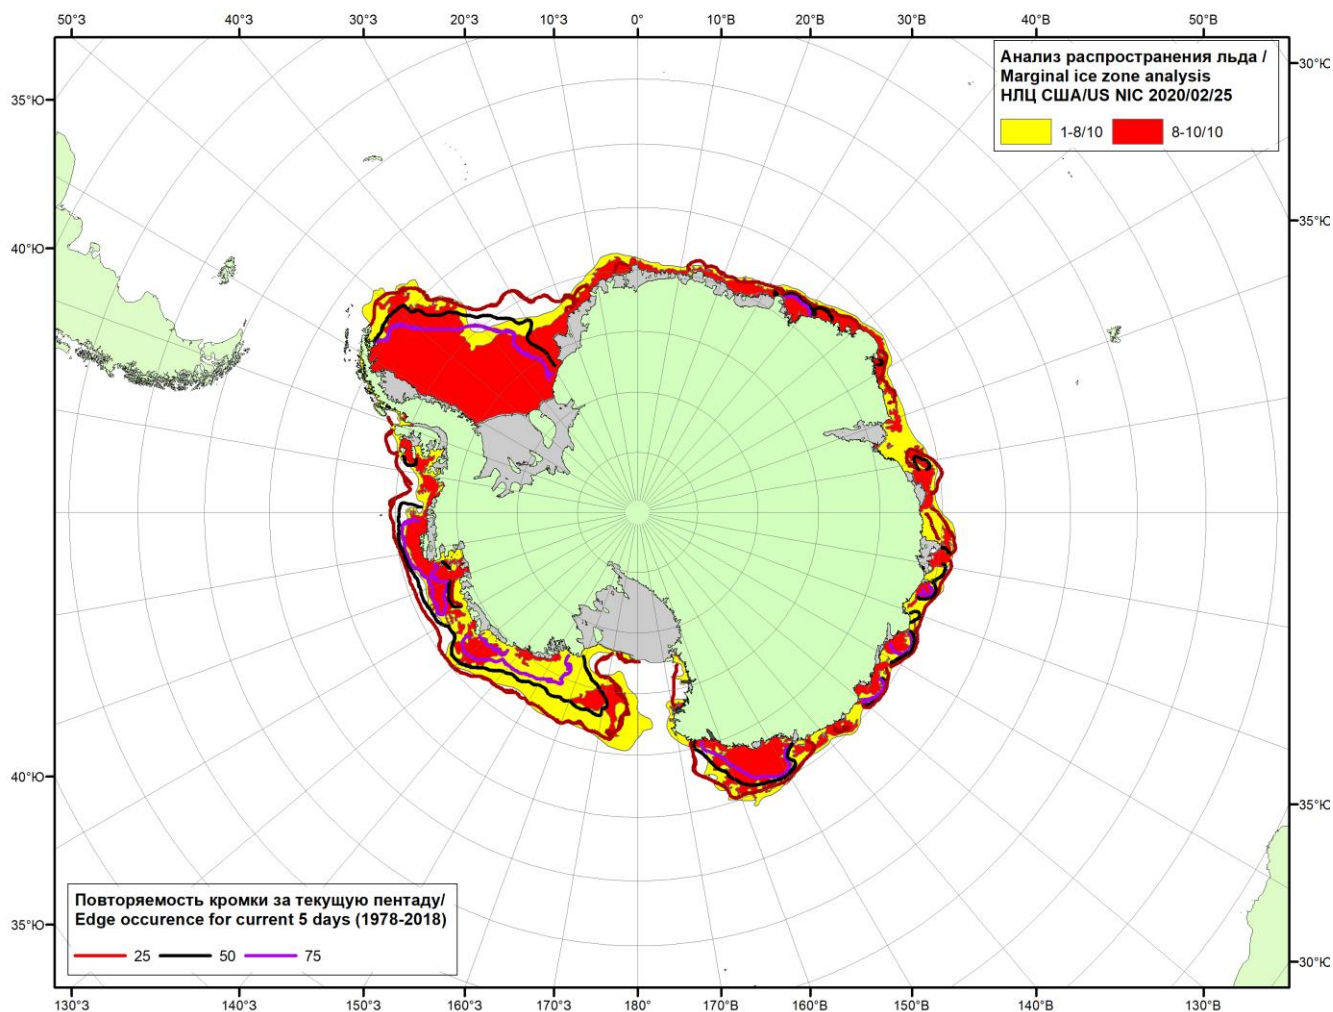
50°З 40°З 30°З 20°З 10°З 0° 10°В 20°В 30°В 40°В 50°В

Анализ распространения льда /
Marginal ice zone analysis
НЛЦ США/US NIC 2020/02/25

1-8/10 8-10/10

35°Ю
40°Ю
40°Ю
35°Ю

30°Ю
35°Ю
35°Ю
30°Ю

Повторяемость кромки за текущую пентаду/
Edge occurence for current 5 days (1978-2018)

25 50 75

130°З 140°З 150°З 160°З 170°З 180° 170°В 160°В 150°В 140°В 130°В